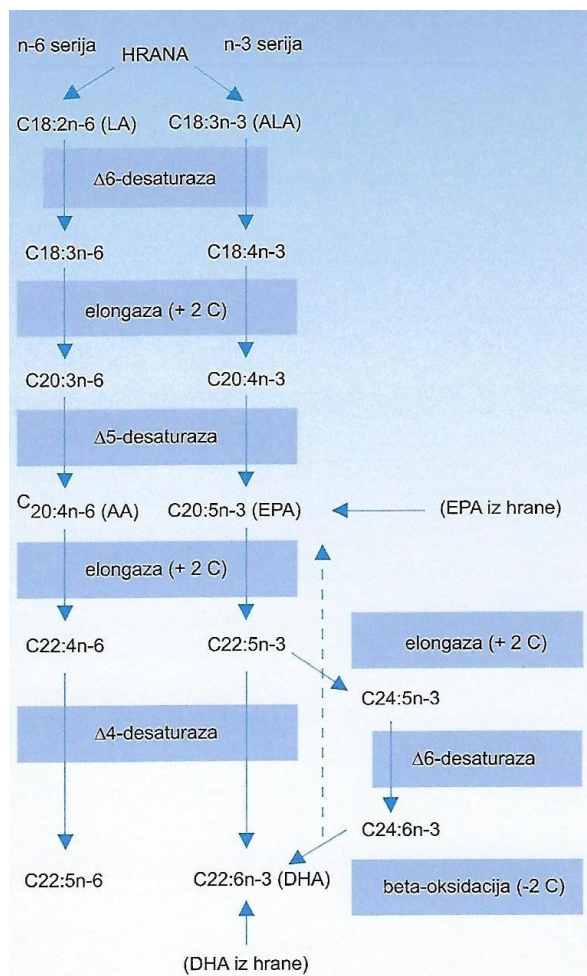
n-6 serija

HRANA

n-3 serija

C18:2n-6 (LA)

C18:3n-3 (ALA)

$\Delta$6-desaturaza

C18:3n-6

C18:4n-3

elongaza (+ 2 C)

C20:3n-6

C20:4n-3

$\Delta$5-desaturaza

C20:4n-6 (AA)

C20:5n-3 (EPA)

(EPA iz hrane)

elongaza (+ 2 C)

C22:4n-6

C22:5n-3

elongaza (+ 2 C)

C24:5n-3

$\Delta$4-desaturaza

$\Delta$6-desaturaza

C24:6n-3

C22:5n-6

C22:6n-3 (DHA)

beta-oksidacija (-2 C)

(DHA iz hrane)